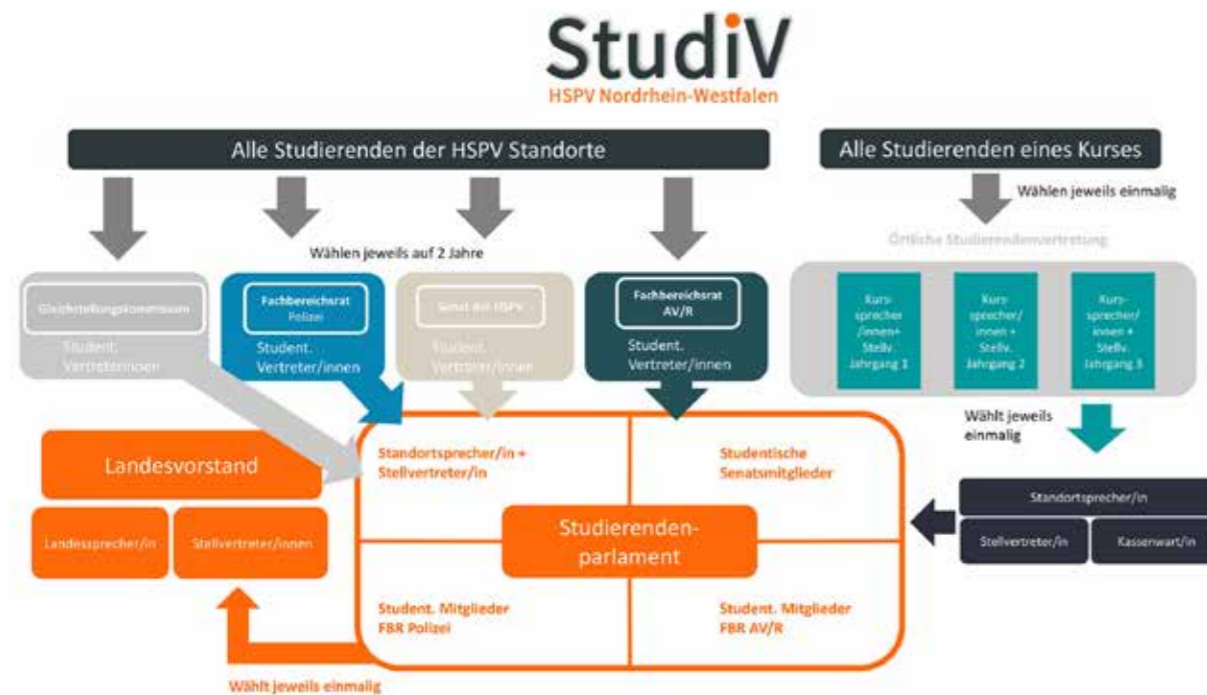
StudiV
HSPV Nordrhein-Westfalen

Alle Studierenden der HSPV Standorte

Alle Studierenden eines Kurses

Wählen jeweils einmalig

Wählen jeweils auf 2 Jahre

Örtliche Studierendenvertretung

Gleichstellungskommission
Student. Vertreterinnen

Fachbereichsrat Polizei
Student. Vertreter/innen

Senat der HSPV
Student. Vertreter/innen

Fachbereichsrat AV/R
Student. Vertreter/innen

Kurssprecher /innen+ Stellv. Jahrgang 1

Kurssprecher/ innen + Stellv. Jahrgang 2

Kurssprecher/ innen + Stellv. Jahrgang 3

Wählt jeweils einmalig

Landesvorstand

Landessprecher/in

Stellvertreter/innen

Standortsprecher/in + Stellvertreter/in

Studentische Senatsmitglieder

Studierenden-parlament

Student. Mitglieder FBR Polizei

Student. Mitglieder FBR AV/R

Standortsprecher/in

Stellvertreter/in

Kassenwart/in

Wählt jeweils einmalig